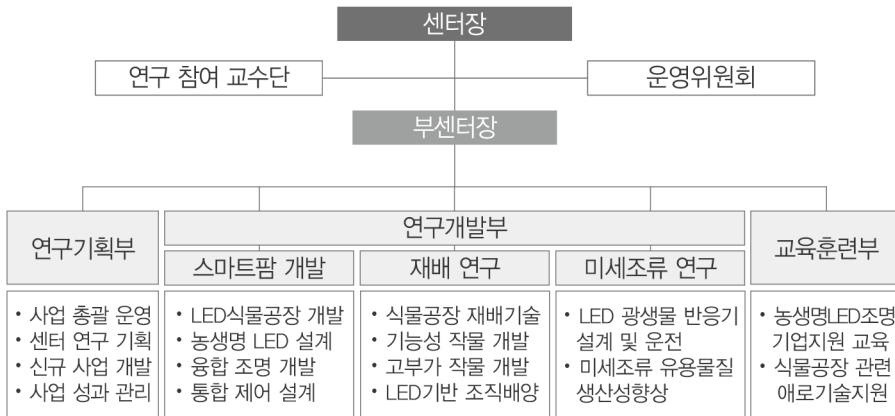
센터장

연구 참여 교수단

운영위원회

부센터장

연구기획부

연구개발부

교육훈련부

스마트팜 개발

재배 연구

미세조류 연구

• 사업 총괄 운영
• 센터 연구 기획
• 신규 사업 개발
• 사업 성과 관리

• LED식물공장 개발
• 농생명 LED 설계
• 융합 조명 개발
• 통합 제어 설계

• 식물공장 재배기술
• 기능성 작물 개발
• 고부가 작물 개발
• LED기반 조직배양

• LED 광생물 반응기 설계 및 운전
• 미세조류 유용물질 생산성향상

• 농생명LED조명 기업지원 교육
• 식물공장 관련 애로기술지원